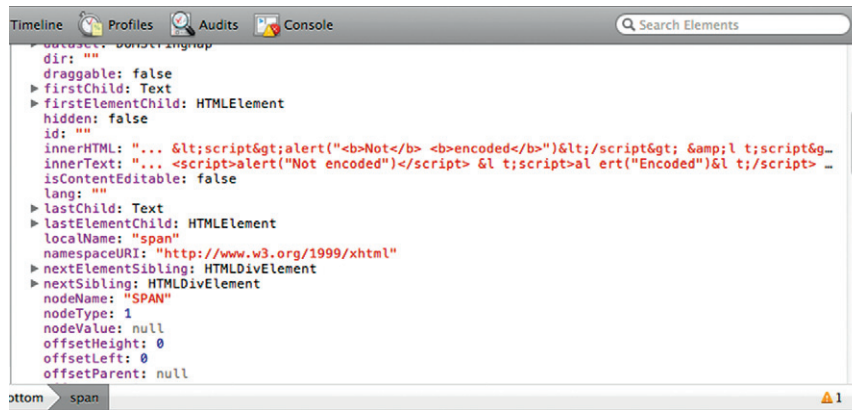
Timeline Profiles Audits Console Search Elements

dataset: DOMStringMap
dir: ""
draggable: false
▶ firstChild: Text
▶ firstElementChild: HTMLElement
hidden: false
id: ""
innerHTML: "... &lt;script&gt;alert("<b>Not</b> <b>encoded</b>")&lt;/script&gt; &amp;l t;script&g…
innerText: "... <script>alert("Not encoded")</script> &l t;script>al ert("Encoded")&l t;/script> …
isContentEditable: false
lang: ""
▶ lastChild: Text
▶ lastElementChild: HTMLElement
localName: "span"
namespaceURI: "http://www.w3.org/1999/xhtml"
▶ nextElementSibling: HTMLDivElement
▶ nextSibling: HTMLDivElement
nodeName: "SPAN"
nodeType: 1
nodeValue: null
offsetHeight: 0
offsetLeft: 0
offsetParent: null

ottom span ⚠1